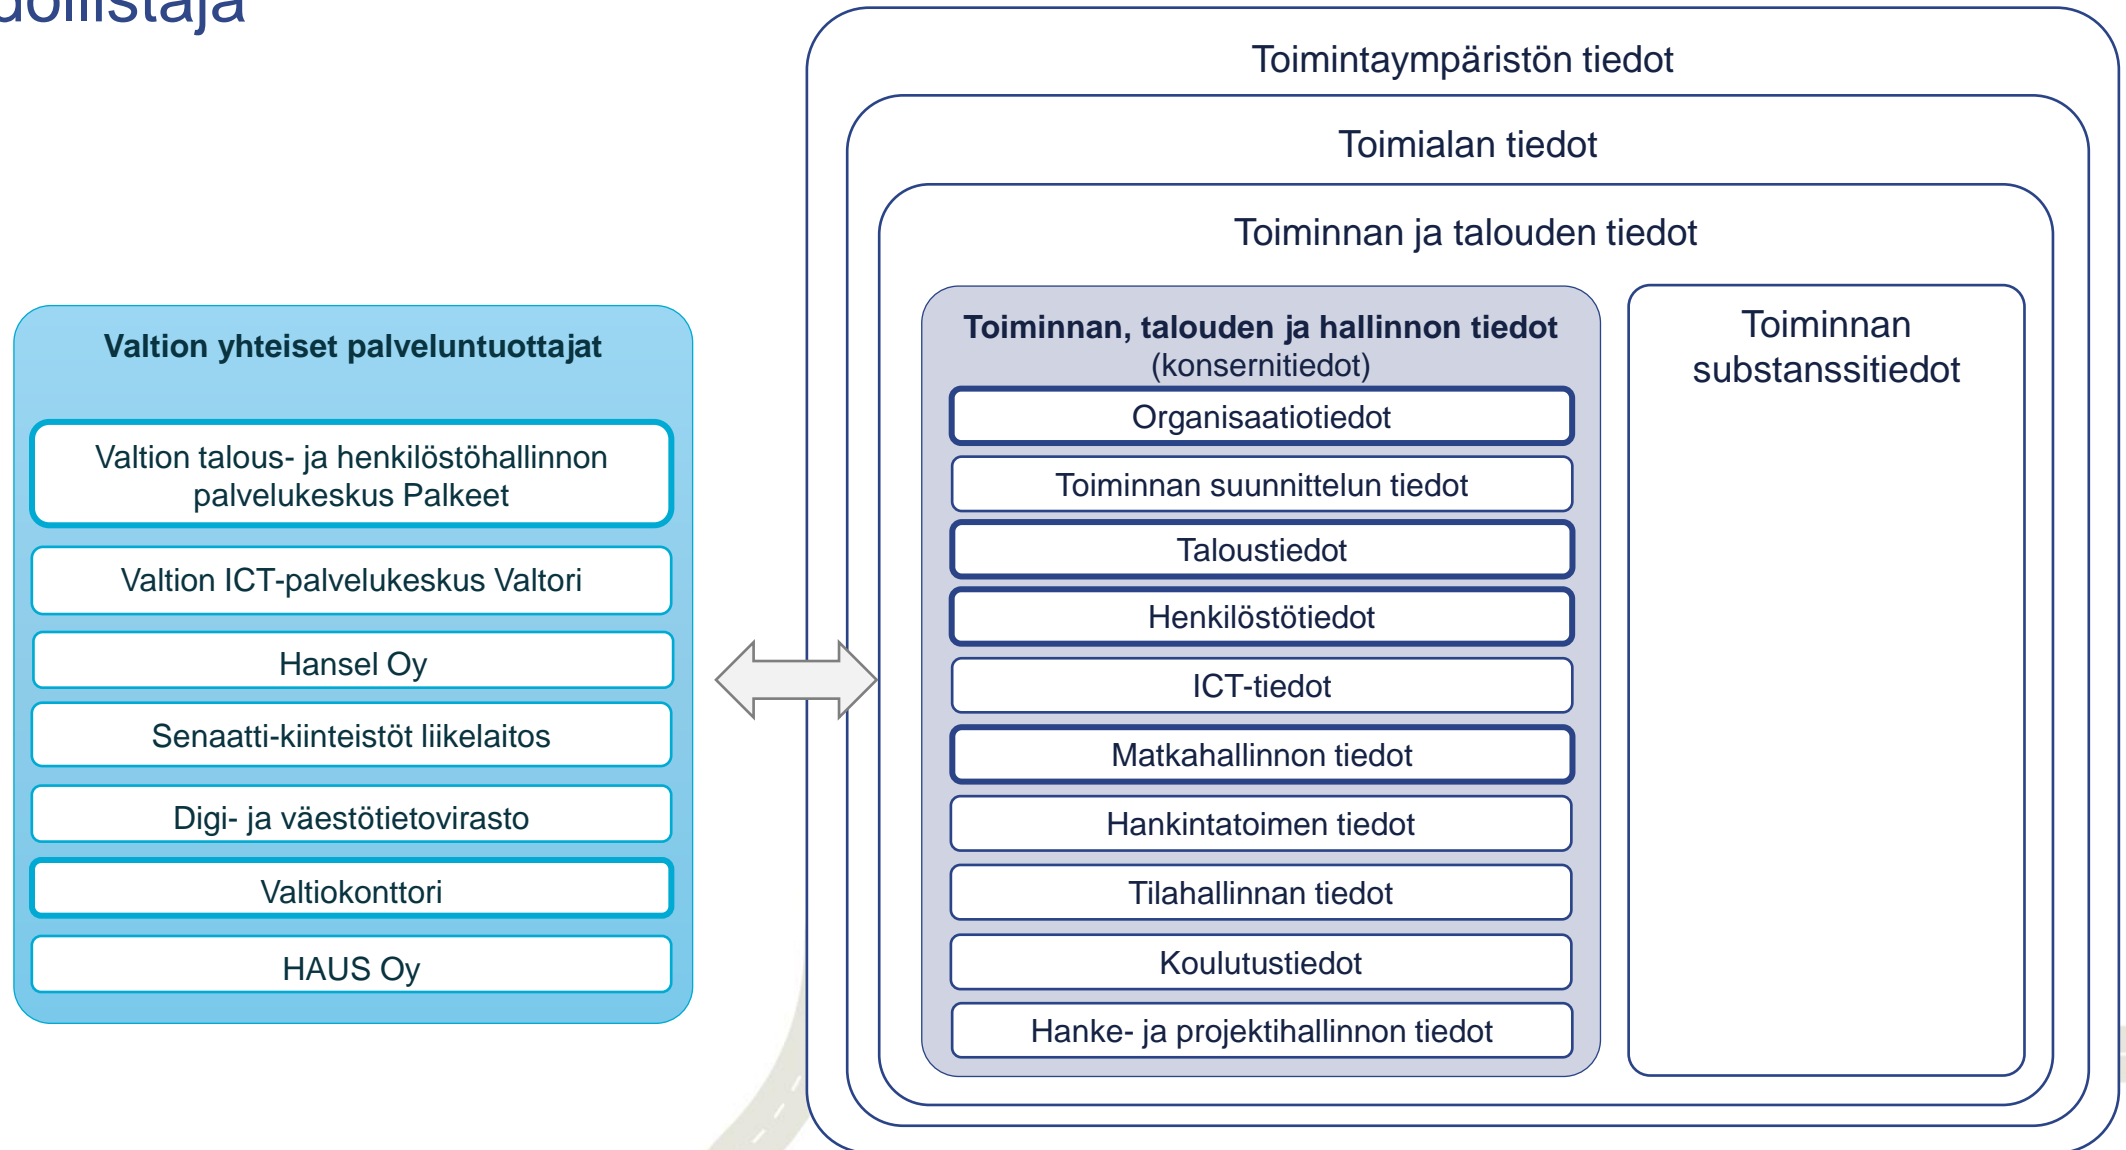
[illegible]uoiistaja

Valtion yhteiset palveluntuottajat

Valtion talous- ja henkilöstöhallinnon palvelukeskus Palkeet

Valtion ICT-palvelukeskus Valtori

Hansel Oy

Senaatti-kiinteistöt liikelaitos

Digi- ja väestötietovirasto

Valtiokonttori

HAUS Oy

Toimintaympäristön tiedot

Toimialan tiedot

Toiminnan ja talouden tiedot

Toiminnan, talouden ja hallinnon tiedot (konsernitiedot)

Organisaatiotiedot

Toiminnan suunnittelun tiedot

Taloustiedot

Henkilöstötiedot

ICT-tiedot

Matkahallinnon tiedot

Hankintatoimen tiedot

Tilahallinnan tiedot

Koulutustiedot

Hanke- ja projektihallinnon tiedot

Toiminnan substanssitiedot